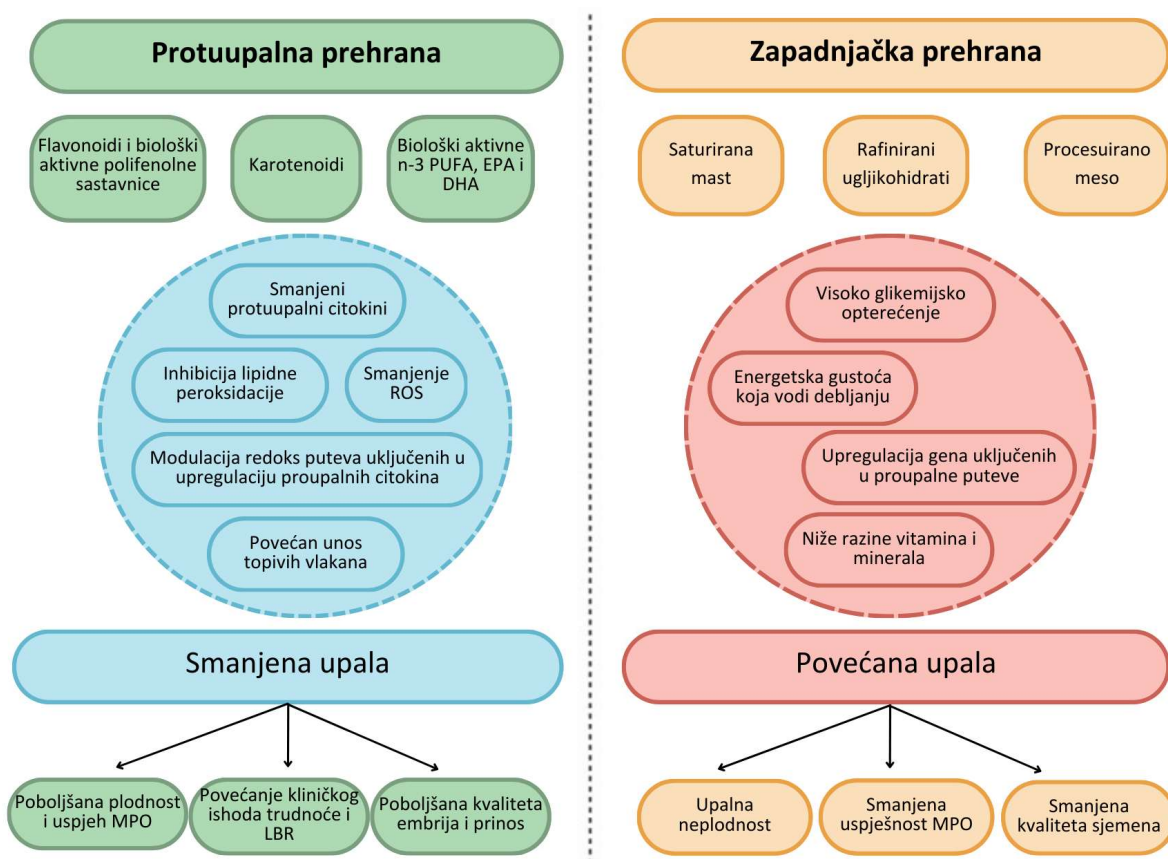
Protuupalna prehrana

Flavonoidi i biološki aktivne polifenolne sastavnice

Karotenoidi

Biološki aktivne n-3 PUFA, EPA i DHA

Smanjeni protuupalni citokini

Inhibicija lipidne peroksidacije

Smanjenje ROS

Modulacija redoks puteva uključenih u upregulaciju proupalnih citokina

Povećan unos topivih vlakana

Smanjena upala

Poboljšana plodnost i uspjeh MPO

Povećanje kliničkog ishoda trudnoće i LBR

Poboljšana kvaliteta embrija i prinos

Zapadnjačka prehrana

Saturirana mast

Rafinirani ugljikohidrati

Procesuirano meso

Visoko glikemijsko opterećenje

Energetska gustoća koja vodi debljanju

Upregulacija gena uključenih u proupalne puteve

Niže razine vitamina i minerala

Povećana upala

Upalna neplodnost

Smanjena uspješnost MPO

Smanjena kvaliteta sjemena